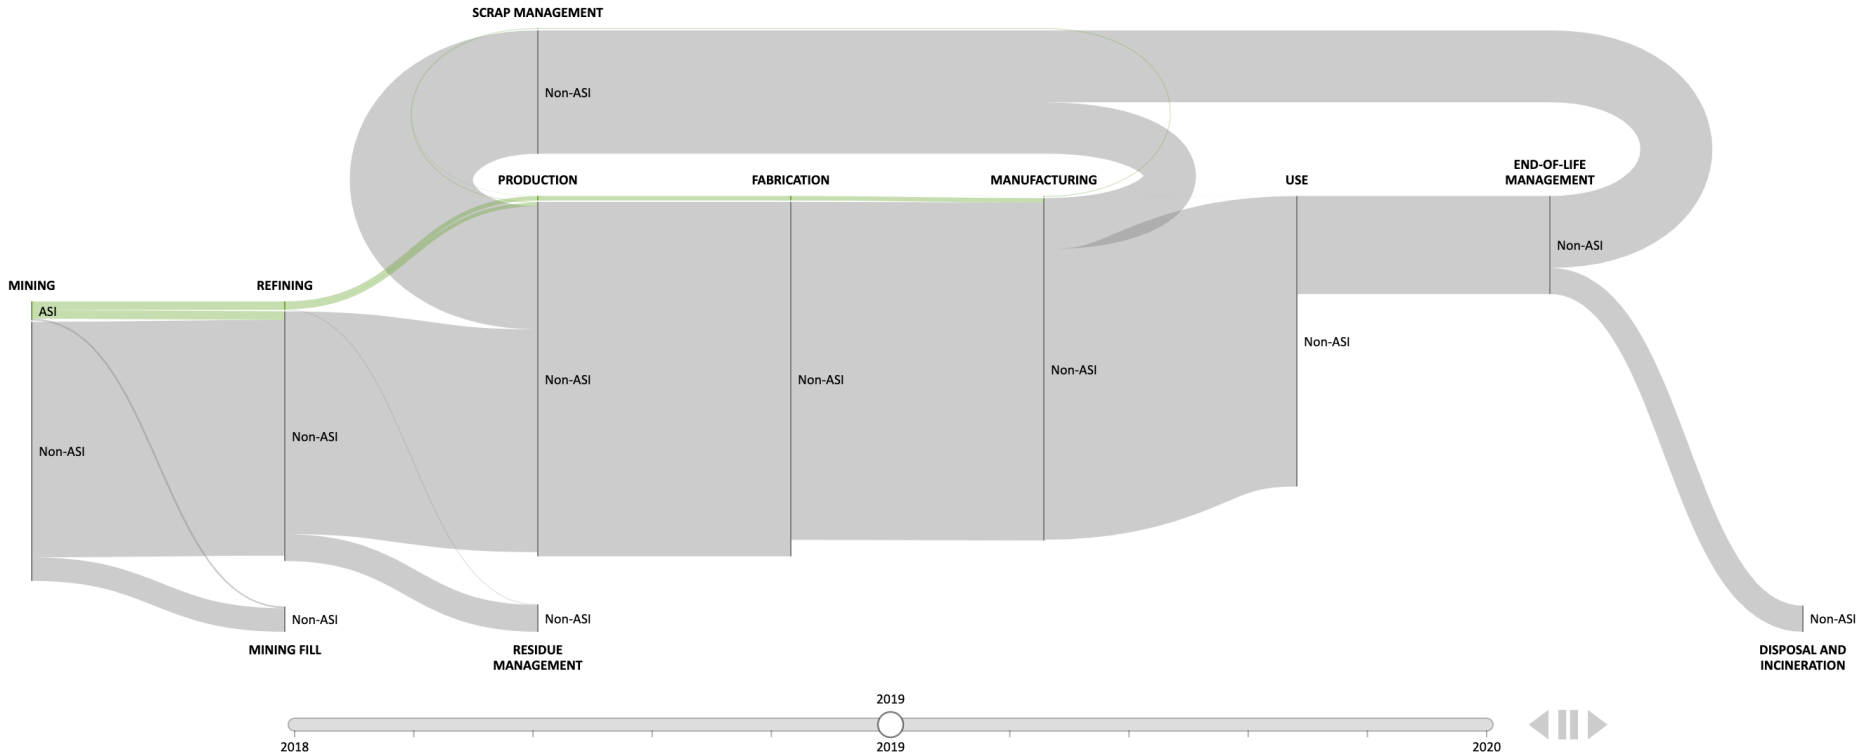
SCRAP MANAGEMENT

Non-ASI

PRODUCTION

FABRICATION

MANUFACTURING

USE

END-OF-LIFE MANAGEMENT

Non-ASI

MINING

REFINING

ASI

Non-ASI

Non-ASI

Non-ASI

Non-ASI

Non-ASI

Non-ASI

Non-ASI

Non-ASI

MINING FILL

Non-ASI

RESIDUE MANAGEMENT

Non-ASI

DISPOSAL AND INCINERATION

2019

2018

2019

2020